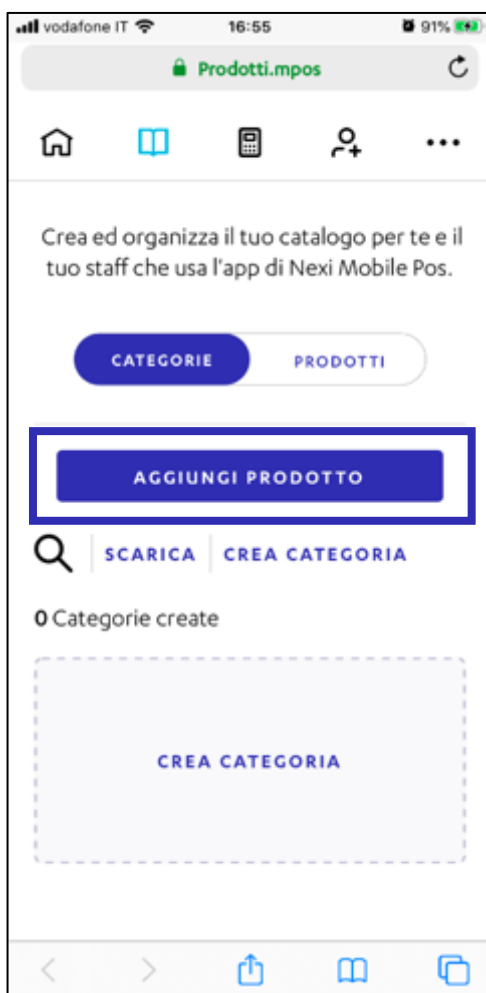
vodafone IT 16:55 91%

Prodotti.mpos

Crea ed organizza il tuo catalogo per te e il tuo staff che usa l'app di Nexi Mobile Pos.

CATEGORIE PRODOTTI

AGGIUNGI PRODOTTO

SCARICA CREA CATEGORIA

0 Categorie create

CREA CATEGORIA